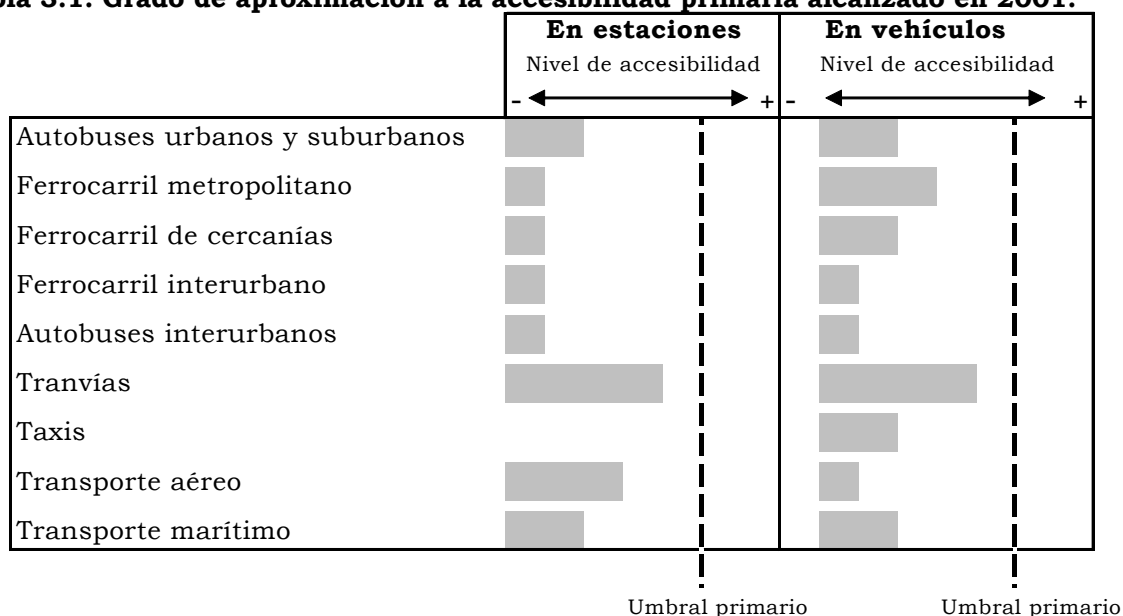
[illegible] 3.1. Grado de aproximación a la accesibilidad primaria alcanzado en 2001.

| | En estaciones<br>Nivel de accesibilidad<br>- + | En vehículos<br>Nivel de accesibilidad<br>- + |
|---|---|---|
| Autobuses urbanos y suburbanos | | |
| Ferrocarril metropolitano | | |
| Ferrocarril de cercanías | | |
| Ferrocarril interurbano | | |
| Autobuses interurbanos | | |
| Tranvías | | |
| Taxis | | |
| Transporte aéreo | | |
| Transporte marítimo | | |

Umbral primario

Umbral primario